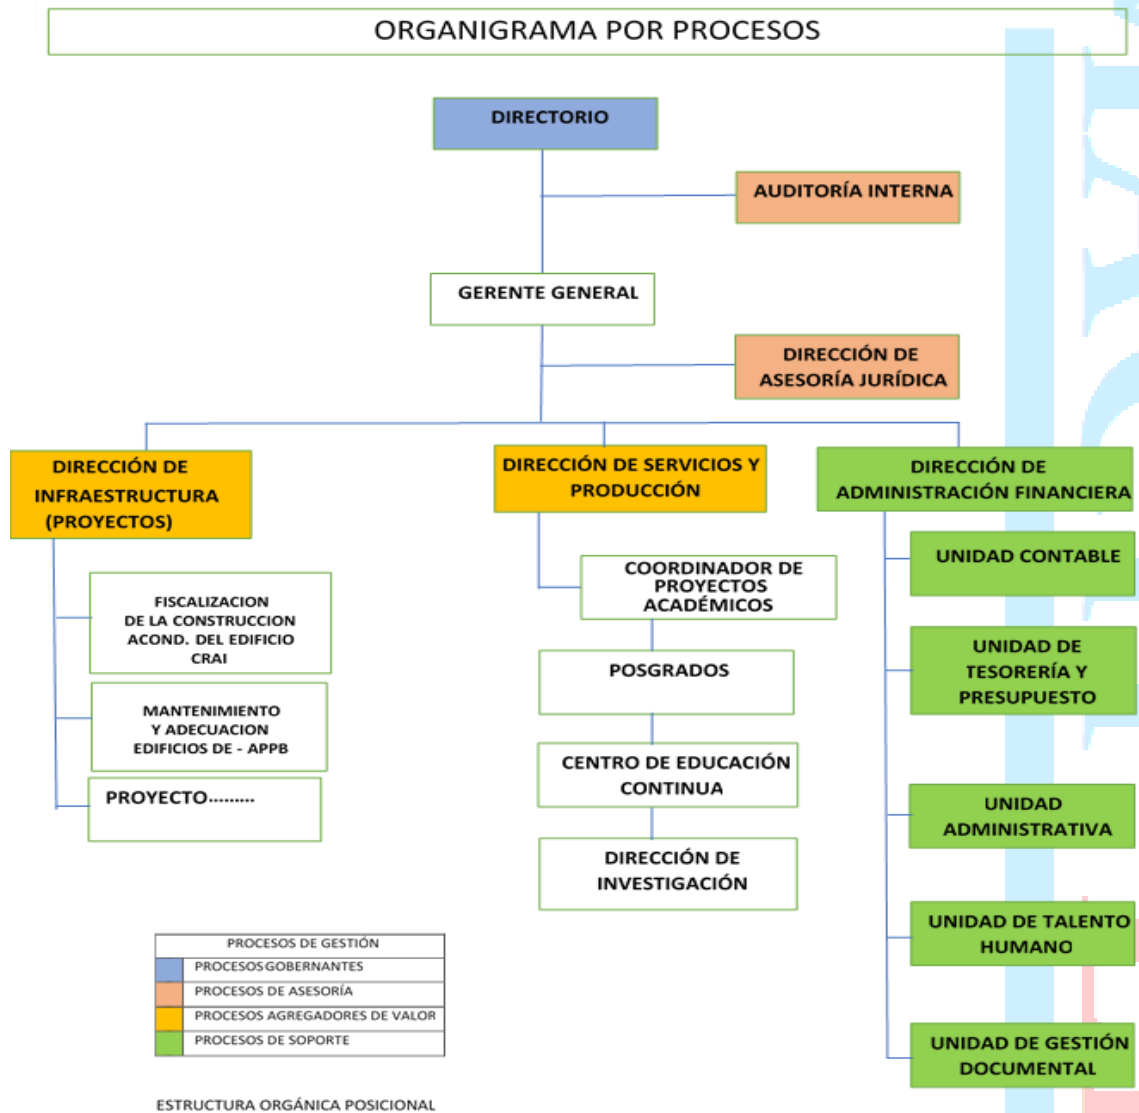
ORGANIGRAMA POR PROCESOS

DIRECTORIO

AUDITORÍA INTERNA

GERENTE GENERAL

DIRECCIÓN DE ASESORÍA JURÍDICA

DIRECCIÓN DE INFRAESTRUCTURA (PROYECTOS)

FISCALIZACION DE LA CONSTRUCCION ACOND. DEL EDIFICIO CRAI

MANTENIMIENTO Y ADECUACION EDIFICIOS DE - APPB

PROYECTO.........

DIRECCIÓN DE SERVICIOS Y PRODUCCIÓN

COORDINADOR DE PROYECTOS ACADÉMICOS

POSGRADOS

CENTRO DE EDUCACIÓN CONTINUA

DIRECCIÓN DE INVESTIGACIÓN

DIRECCIÓN DE ADMINISTRACIÓN FINANCIERA

UNIDAD CONTABLE

UNIDAD DE TESORERÍA Y PRESUPUESTO

UNIDAD ADMINISTRATIVA

UNIDAD DE TALENTO HUMANO

UNIDAD DE GESTIÓN DOCUMENTAL

| PROCESOS DE GESTIÓN | |
|---|---|
| | PROCESOS GOBERNANTES |
| | PROCESOS DE ASESORÍA |
| | PROCESOS AGREGADORES DE VALOR |
| | PROCESOS DE SOPORTE |

ESTRUCTURA ORGÁNICA POSICIONAL